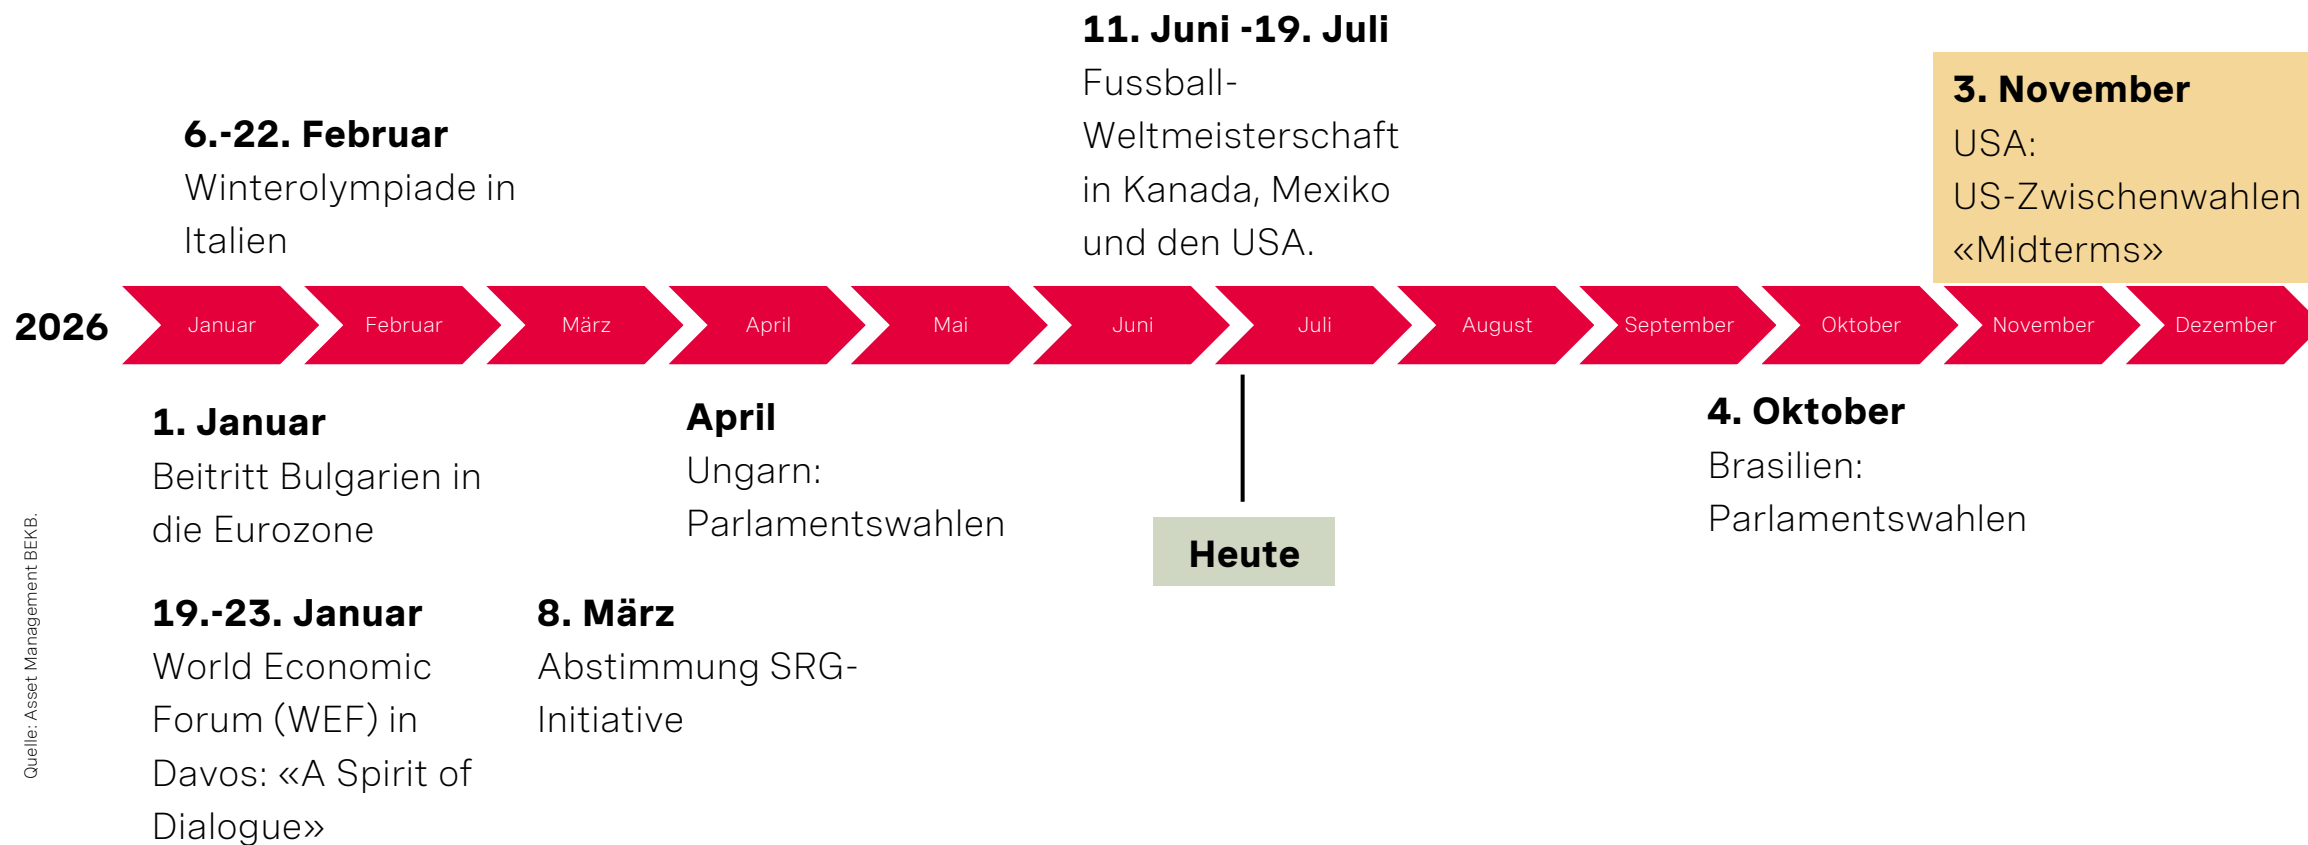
11. Juni -19. Juli
Fussball-Weltmeisterschaft in Kanada, Mexiko und den USA.

3. November
USA: US-Zwischenwahlen «Midterms»

6.-22. Februar
Winterolympiade in Italien

2026

Januar | Februar | März | April | Mai | Juni | Juli | August | September | Oktober | November | Dezember

1. Januar
Beitritt Bulgarien in die Eurozone

April
Ungarn: Parlamentswahlen

Heute

4. Oktober
Brasilien: Parlamentswahlen

19.-23. Januar
World Economic Forum (WEF) in Davos: «A Spirit of Dialogue»

8. März
Abstimmung SRG-Initiative

Quelle: Asset Management BEKB.